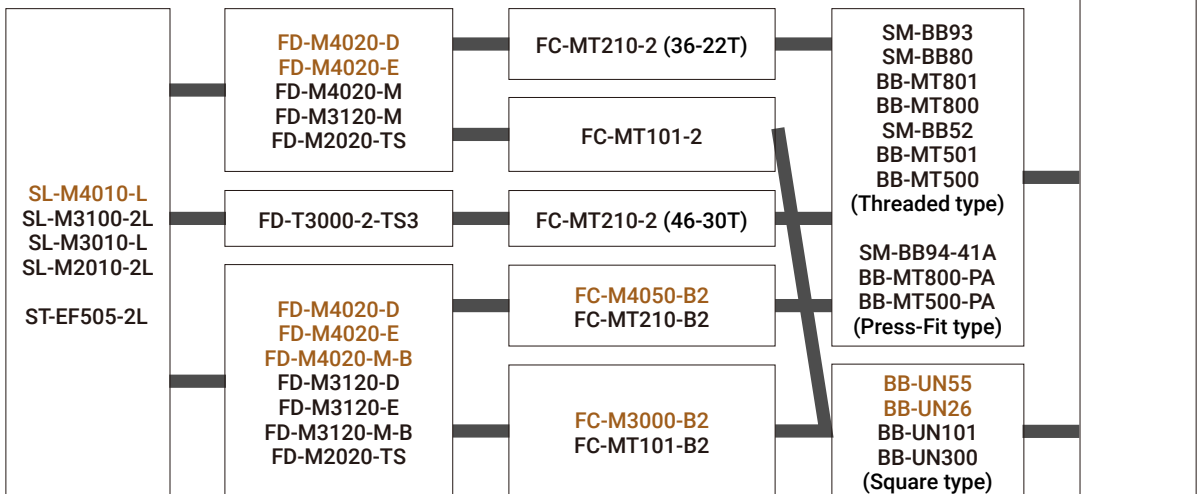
SL-M4010-L
SL-M3100-2L
SL-M3010-L
SL-M2010-2L

ST-EF505-2L

FD-M4020-D
FD-M4020-E
FD-M4020-M
FD-M3120-M
FD-M2020-TS

FD-T3000-2-TS3

FD-M4020-D
FD-M4020-E
FD-M4020-M-B
FD-M3120-D
FD-M3120-E
FD-M3120-M-B
FD-M2020-TS

FC-MT210-2 (36-22T)

FC-MT101-2

FC-MT210-2 (46-30T)

FC-M4050-B2
FC-MT210-B2

FC-M3000-B2
FC-MT101-B2

SM-BB93
SM-BB80
BB-MT801
BB-MT800
SM-BB52
BB-MT501
BB-MT500
(Threaded type)

SM-BB94-41A
BB-MT800-PA
BB-MT500-PA
(Press-Fit type)

BB-UN55
BB-UN26
BB-UN101
BB-UN300
(Square type)